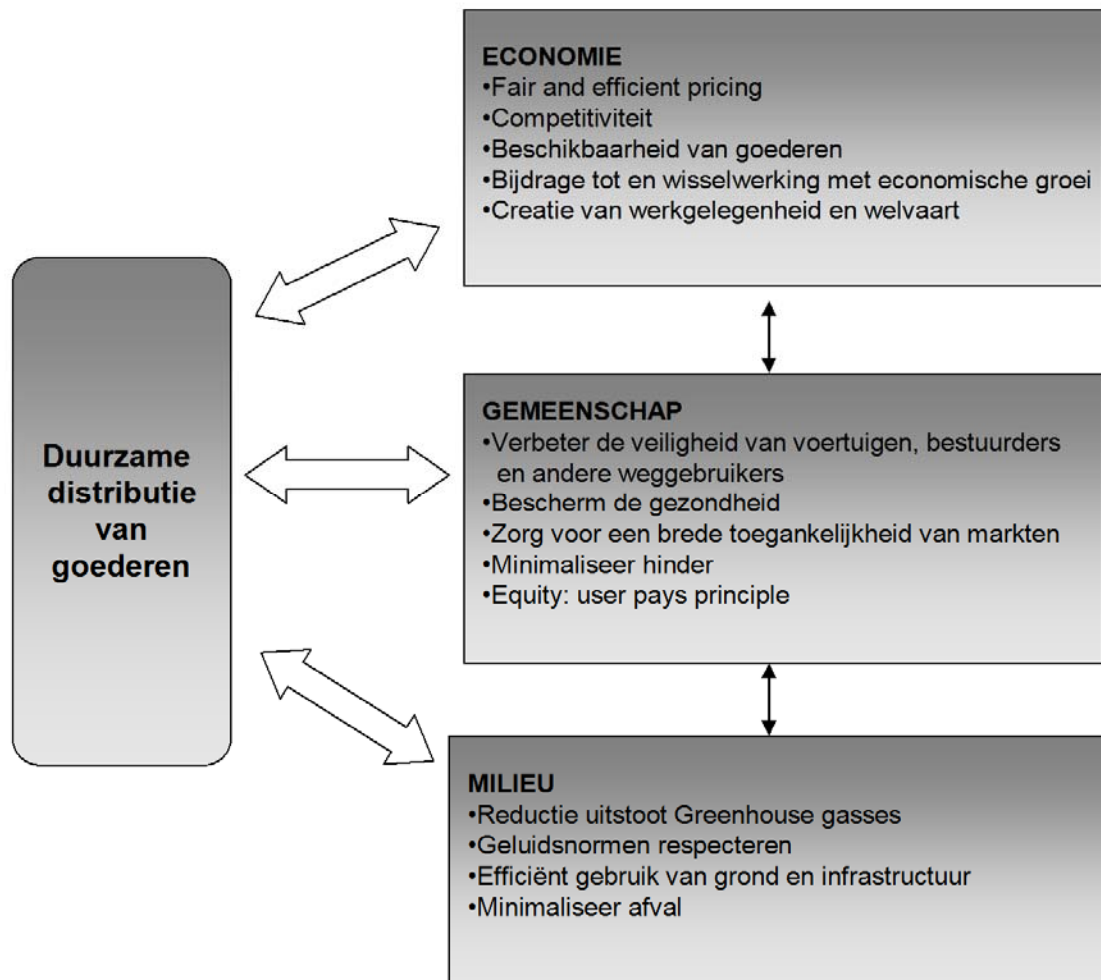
Duurzame distributie van goederen

ECONOMIE
•Fair and efficient pricing
•Competitiviteit
•Beschikbaarheid van goederen
•Bijdrage tot en wisselwerking met economische groei
•Creatie van werkgelegenheid en welvaart

GEMEENSCHAP
•Verbeter de veiligheid van voertuigen, bestuurders en andere weggebruikers
•Bescherm de gezondheid
•Zorg voor een brede toegankelijkheid van markten
•Minimaliseer hinder
•Equity: user pays principle

MILIEU
•Reductie uitstoot Greenhouse gasses
•Geluidsnormen respecteren
•Efficiënt gebruik van grond en infrastructuur
•Minimaliseer afval